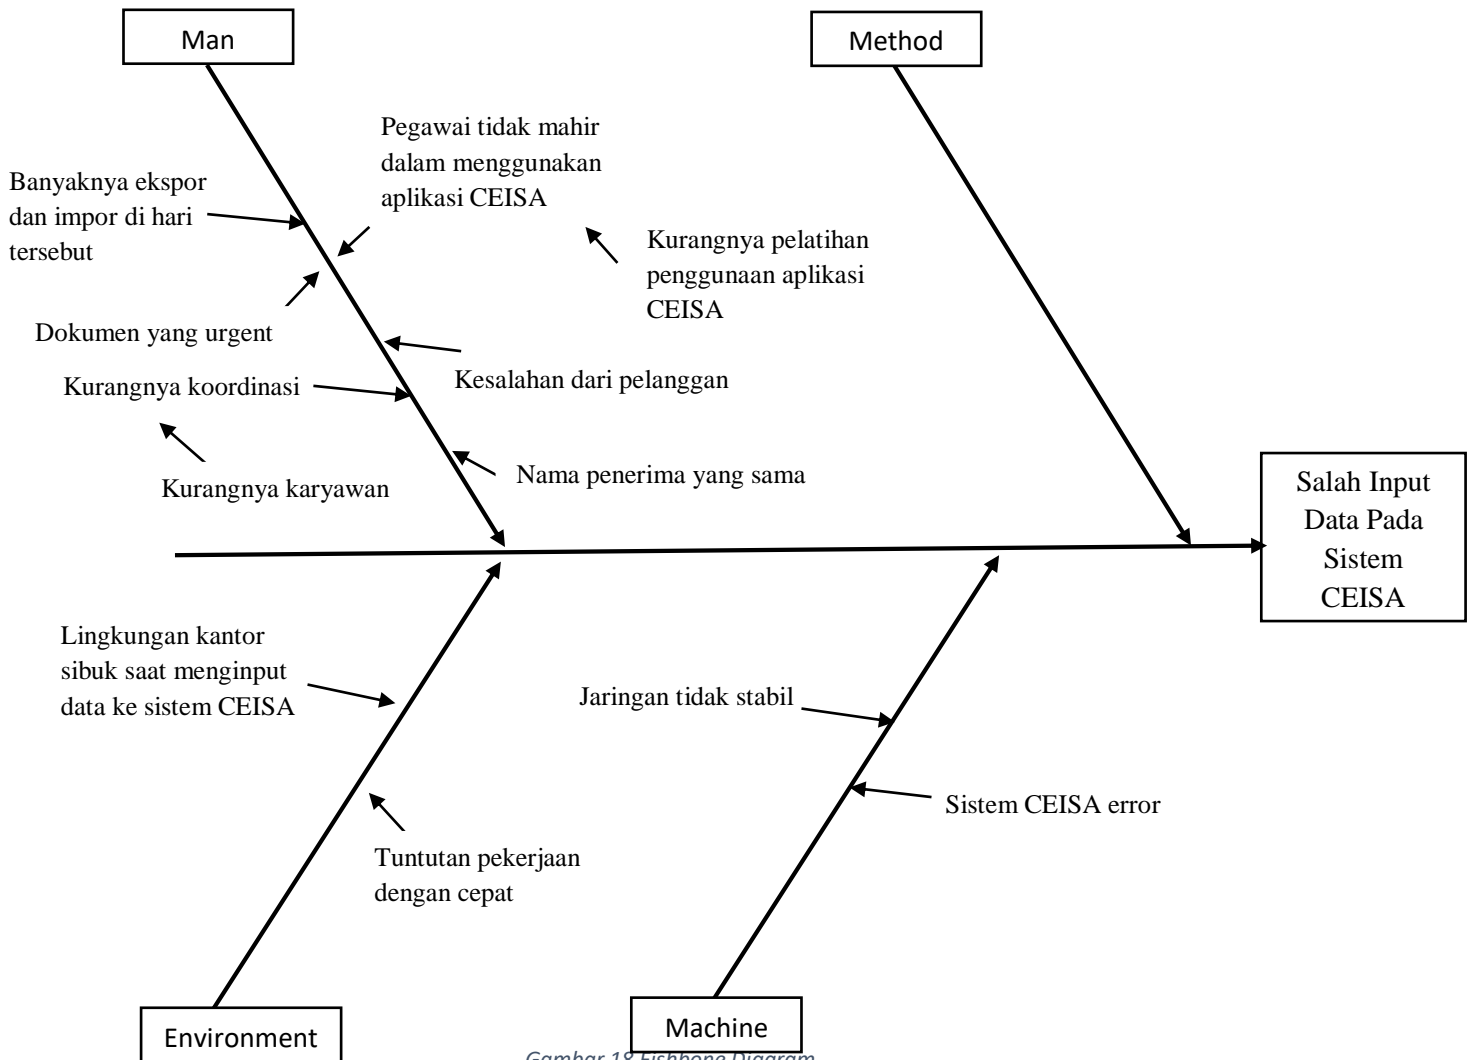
Man

Method

Pegawai tidak mahir dalam menggunakan aplikasi CEISA

Banyaknya ekspor dan impor di hari tersebut

Kurangnya pelatihan penggunaan aplikasi CEISA

Dokumen yang urgent

Kesalahan dari pelanggan

Kurangnya koordinasi

Nama penerima yang sama

Kurangnya karyawan

Salah Input Data Pada Sistem CEISA

Lingkungan kantor sibuk saat menginput data ke sistem CEISA

Jaringan tidak stabil

Sistem CEISA error

Tuntutan pekerjaan dengan cepat

Environment

Machine

Gambar 18 Fishbone Diagram